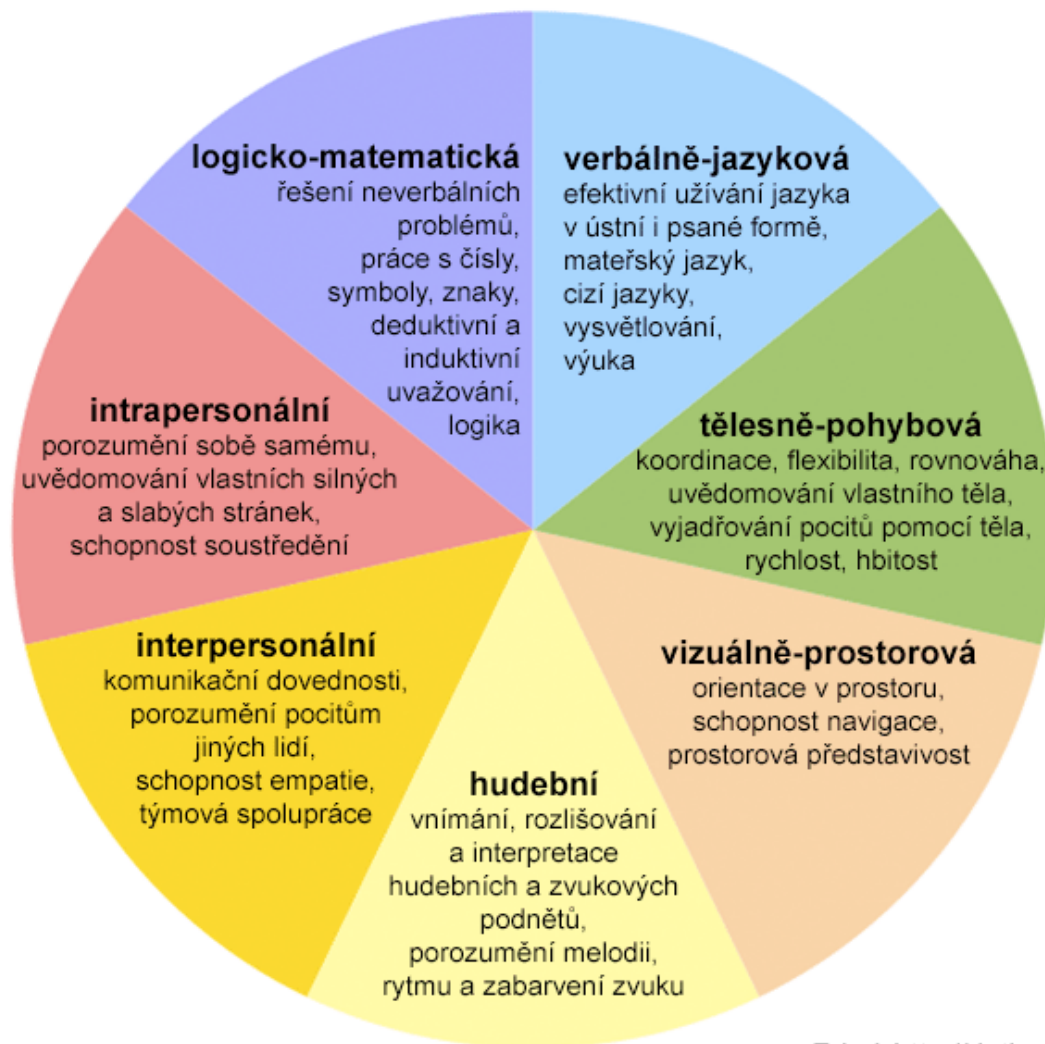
logicko-matematická
řešení neverbálních problémů, práce s čísly, symboly, znaky, deduktivní a induktivní uvažování, logika

verbálně-jazyková
efektivní užívání jazyka v ústní i psané formě, mateřský jazyk, cizí jazyky, vysvětlování, výuka

intrapersonální
porozumění sobě samému, uvědomování vlastních silných a slabých stránek, schopnost soustředění

tělesně-pohybová
koordinace, flexibilita, rovnováha, uvědomování vlastního těla, vyjadřování pocitů pomocí těla, rychlost, hbitost

interpersonální
komunikační dovednosti, porozumění pocitům jiných lidí, schopnost empatie, týmová spolupráce

vizuálně-prostorová
orientace v prostoru, schopnost navigace, prostorová představivost

hudební
vnímání, rozlišování a interpretace hudebních a zvukových podnětů, porozumění melodii, rytmu a zabarvení zvuku

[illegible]